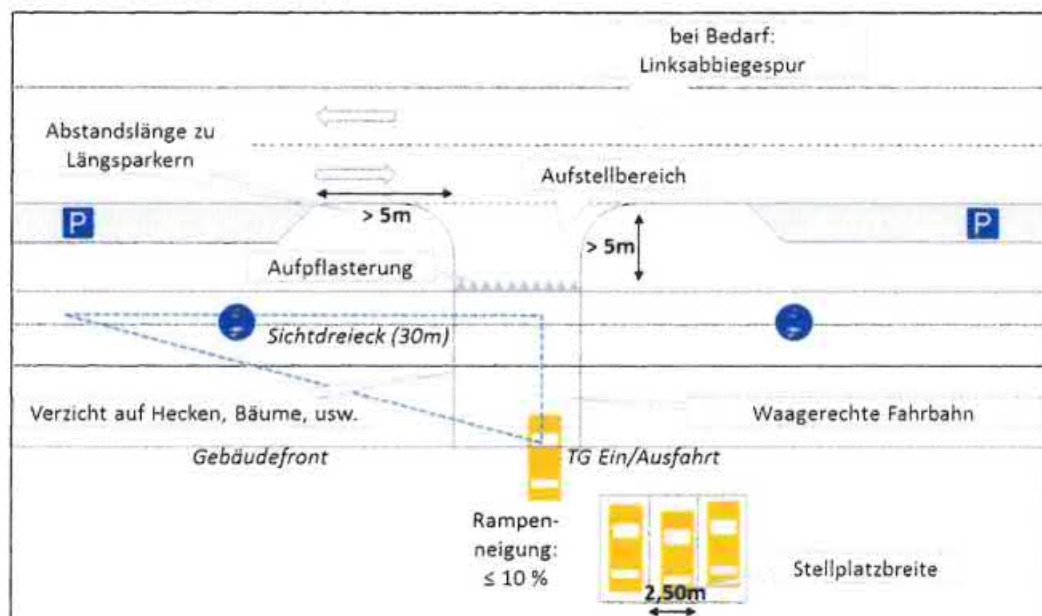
bei Bedarf:
Linksabbiegespur

Abstandslänge zu Längsparkern

Aufstellbereich

P

> 5m

P

> 5m

Aufpflasterung

Sichtdreieck (30m)

Verzicht auf Hecken, Bäume, usw.

Waagerechte Fahrbahn

Gebäudefront

TG Ein/Ausfahrt

Rampenneigung: ≤ 10 %

2,50m

Stellplatzbreite